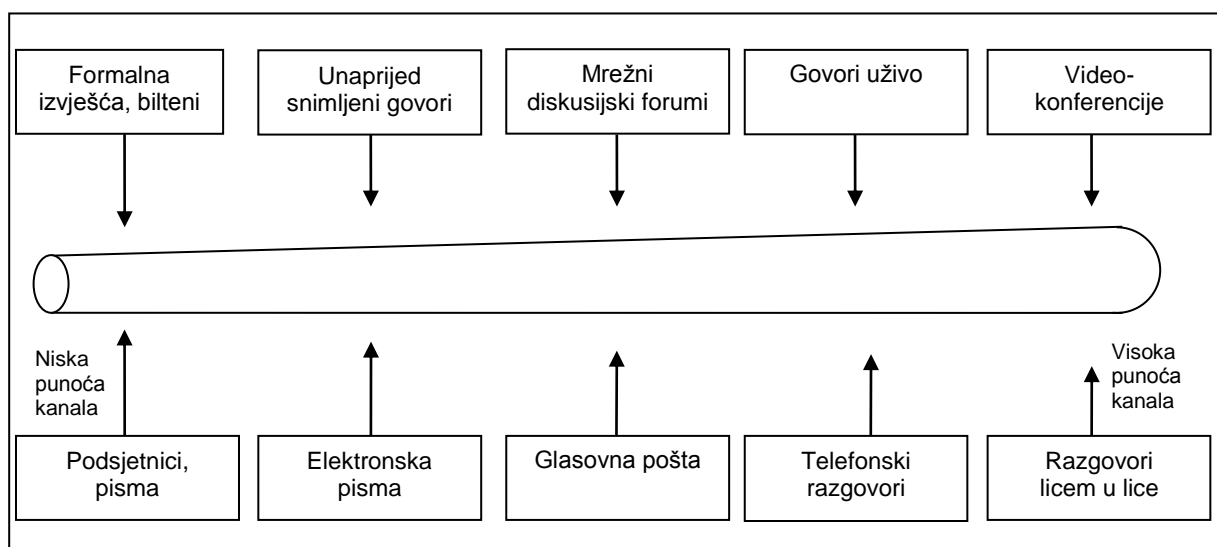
Formalna izvješća, bilteni

Unaprijed snimljeni govori

Mrežni diskusijski forumi

Govori uživo

Video-konferencije

Niska punoća kanala

Visoka punoća kanala

Podsjetnici, pisma

Elektronska pisma

Glasovna pošta

Telefonski razgovori

Razgovori licem u lice